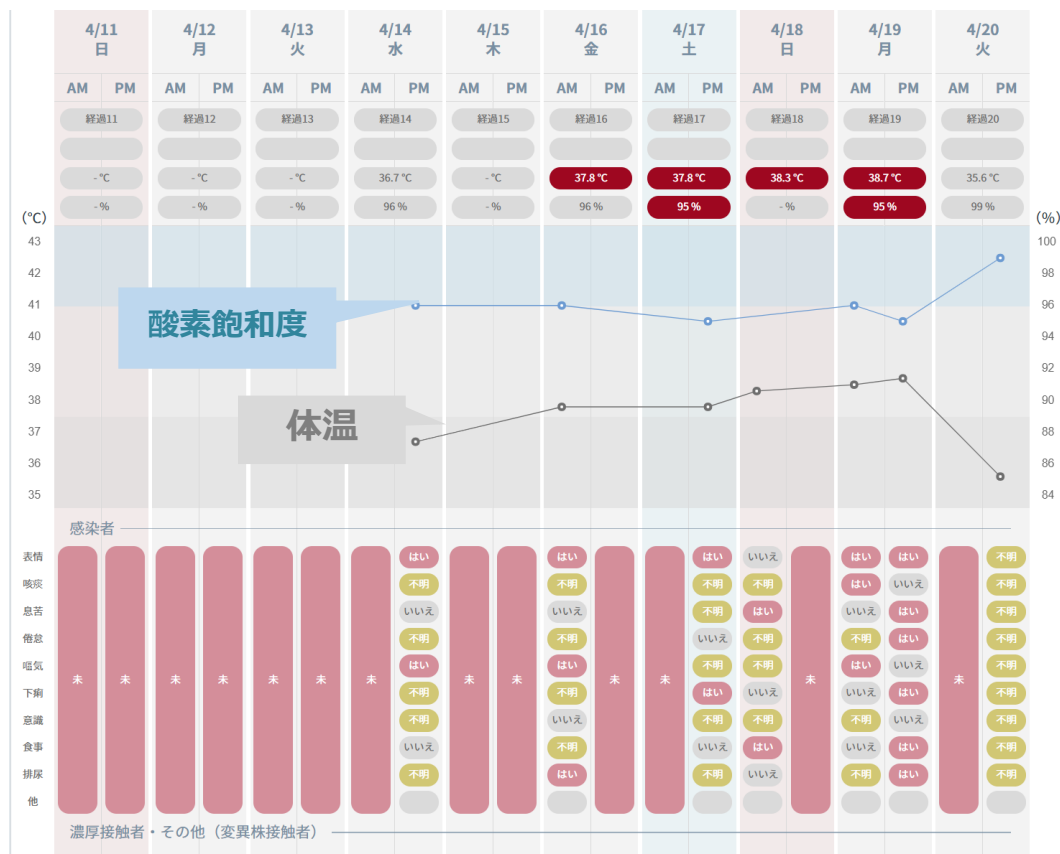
| 4/11 日 | 4/12 月 | 4/13 火 | 4/14 水 | 4/15 木 | 4/16 金 | 4/17 土 | 4/18 日 | 4/19 月 | 4/20 火 |
|---|---|---|---|---|---|---|---|---|---|
| AM PM | AM PM | AM PM | AM PM | AM PM | AM PM | AM PM | AM PM | AM PM | AM PM |
| 経過11 | 経過12 | 経過13 | 経過14 | 経過15 | 経過16 | 経過17 | 経過18 | 経過19 | 経過20 |
| - ℃ | - ℃ | - ℃ | 36.7 ℃ | - ℃ | 37.8 ℃ | 37.8 ℃ | 38.3 ℃ | 38.7 ℃ | 35.6 ℃ |
| - % | - % | - % | 96 % | - % | 96 % | 95 % | - % | 95 % | 99 % |

(℃) 43 42 41 40 39 38 37 36 35
(%) 100 98 96 94 92 90 88 86 84

酸素飽和度

体温

感染者

| | 4/11 AM | 4/11 PM | 4/12 AM | 4/12 PM | 4/13 AM | 4/13 PM | 4/14 AM | 4/14 PM | 4/15 AM | 4/15 PM | 4/16 AM | 4/16 PM | 4/17 AM | 4/17 PM | 4/18 AM | 4/18 PM | 4/19 AM | 4/19 PM | 4/20 AM | 4/20 PM |
|---|---|---|---|---|---|---|---|---|---|---|---|---|---|---|---|---|---|---|---|---|
| 表情 | 未 | 未 | 未 | 未 | 未 | 未 | 未 | はい | 未 | 未 | はい | 未 | 未 | はい | いいえ | 未 | はい | はい | 未 | 不明 |
| 咳痰 | | | | | | | | 不明 | | | 不明 | | | 不明 | 不明 | | はい | いいえ | | 不明 |
| 息苦 | | | | | | | | いいえ | | | いいえ | | | 不明 | はい | | いいえ | はい | | 不明 |
| 倦怠 | | | | | | | | 不明 | | | 不明 | | | いいえ | 不明 | | 不明 | はい | | 不明 |
| 嘔気 | | | | | | | | はい | | | はい | | | 不明 | 不明 | | はい | いいえ | | 不明 |
| 下痢 | | | | | | | | 不明 | | | 不明 | | | はい | いいえ | | いいえ | はい | | 不明 |
| 意識 | | | | | | | | 不明 | | | いいえ | | | 不明 | 不明 | | 不明 | いいえ | | 不明 |
| 食事 | | | | | | | | いいえ | | | 不明 | | | いいえ | はい | | いいえ | はい | | 不明 |
| 排尿 | | | | | | | | 不明 | | | はい | | | 不明 | いいえ | | 不明 | はい | | 不明 |
| 他 | | | | | | | | | | | | | | | | | | | | |

濃厚接触者・その他（変異株接触者）